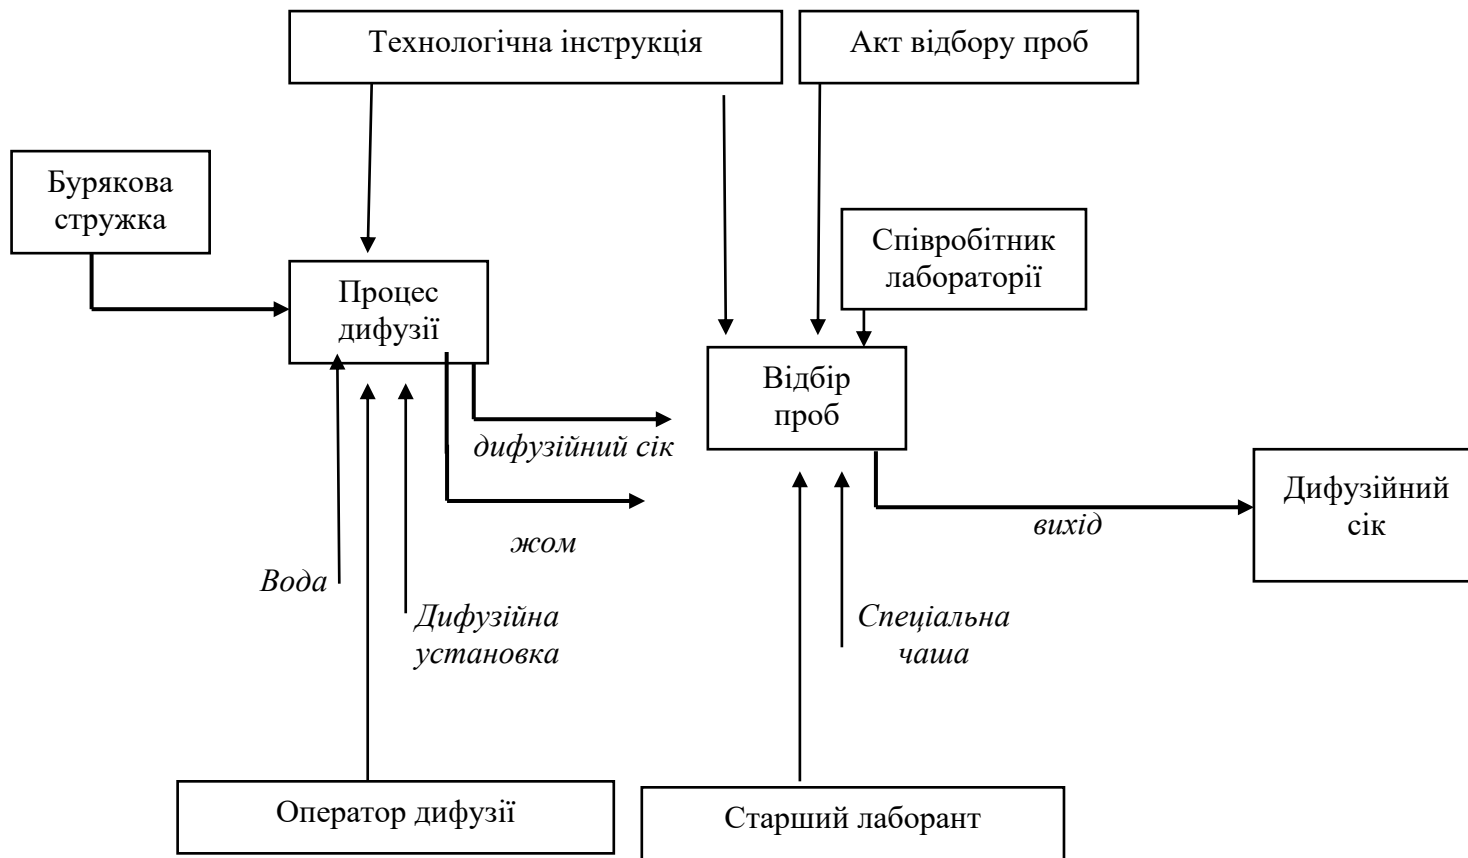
Технологічна інструкція

Акт відбору проб

Бурякова стружка

Співробітник лабораторії

Процес дифузії

Відбір проб

дифузійний сік

жом

Дифузійний сік

вихід

Вода

Дифузійна установка

Спеціальна чаша

Оператор дифузії

Старший лаборант